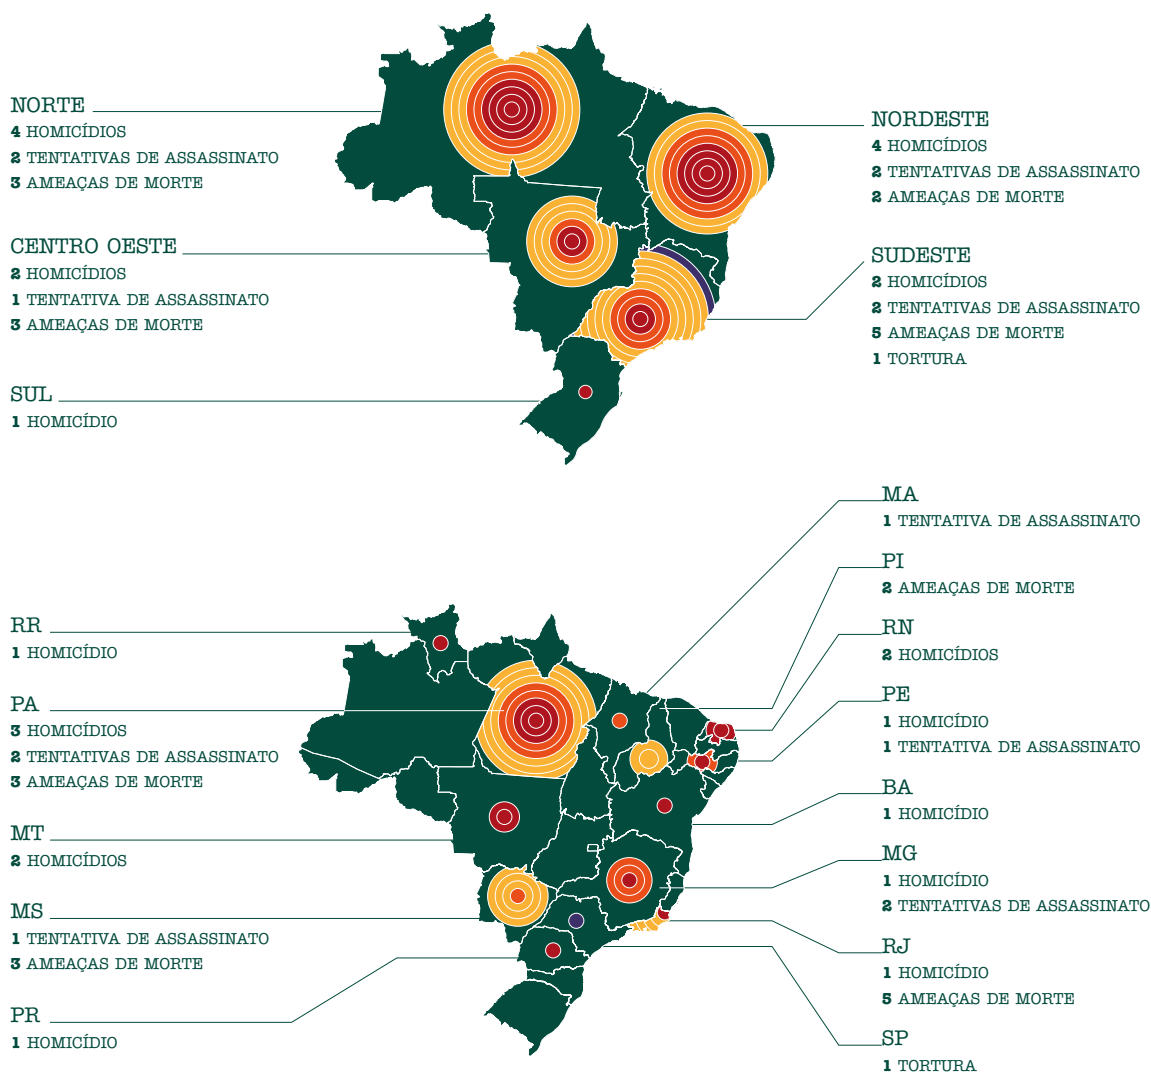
NORTE
4 HOMICÍDIOS
2 TENTATIVAS DE ASSASSINATO
3 AMEAÇAS DE MORTE

CENTRO OESTE
2 HOMICÍDIOS
1 TENTATIVA DE ASSASSINATO
3 AMEAÇAS DE MORTE

SUL
1 HOMICÍDIO

NORDESTE
4 HOMICÍDIOS
2 TENTATIVAS DE ASSASSINATO
2 AMEAÇAS DE MORTE

SUDESTE
2 HOMICÍDIOS
2 TENTATIVAS DE ASSASSINATO
5 AMEAÇAS DE MORTE
1 TORTURA

RR
1 HOMICÍDIO

PA
3 HOMICÍDIOS
2 TENTATIVAS DE ASSASSINATO
3 AMEAÇAS DE MORTE

MT
2 HOMICÍDIOS

MS
1 TENTATIVA DE ASSASSINATO
3 AMEAÇAS DE MORTE

PR
1 HOMICÍDIO

MA
1 TENTATIVA DE ASSASSINATO

PI
2 AMEAÇAS DE MORTE

RN
2 HOMICÍDIOS

PE
1 HOMICÍDIO
1 TENTATIVA DE ASSASSINATO

BA
1 HOMICÍDIO

MG
1 HOMICÍDIO
2 TENTATIVAS DE ASSASSINATO

RJ
1 HOMICÍDIO
5 AMEAÇAS DE MORTE

SP
1 TORTURA